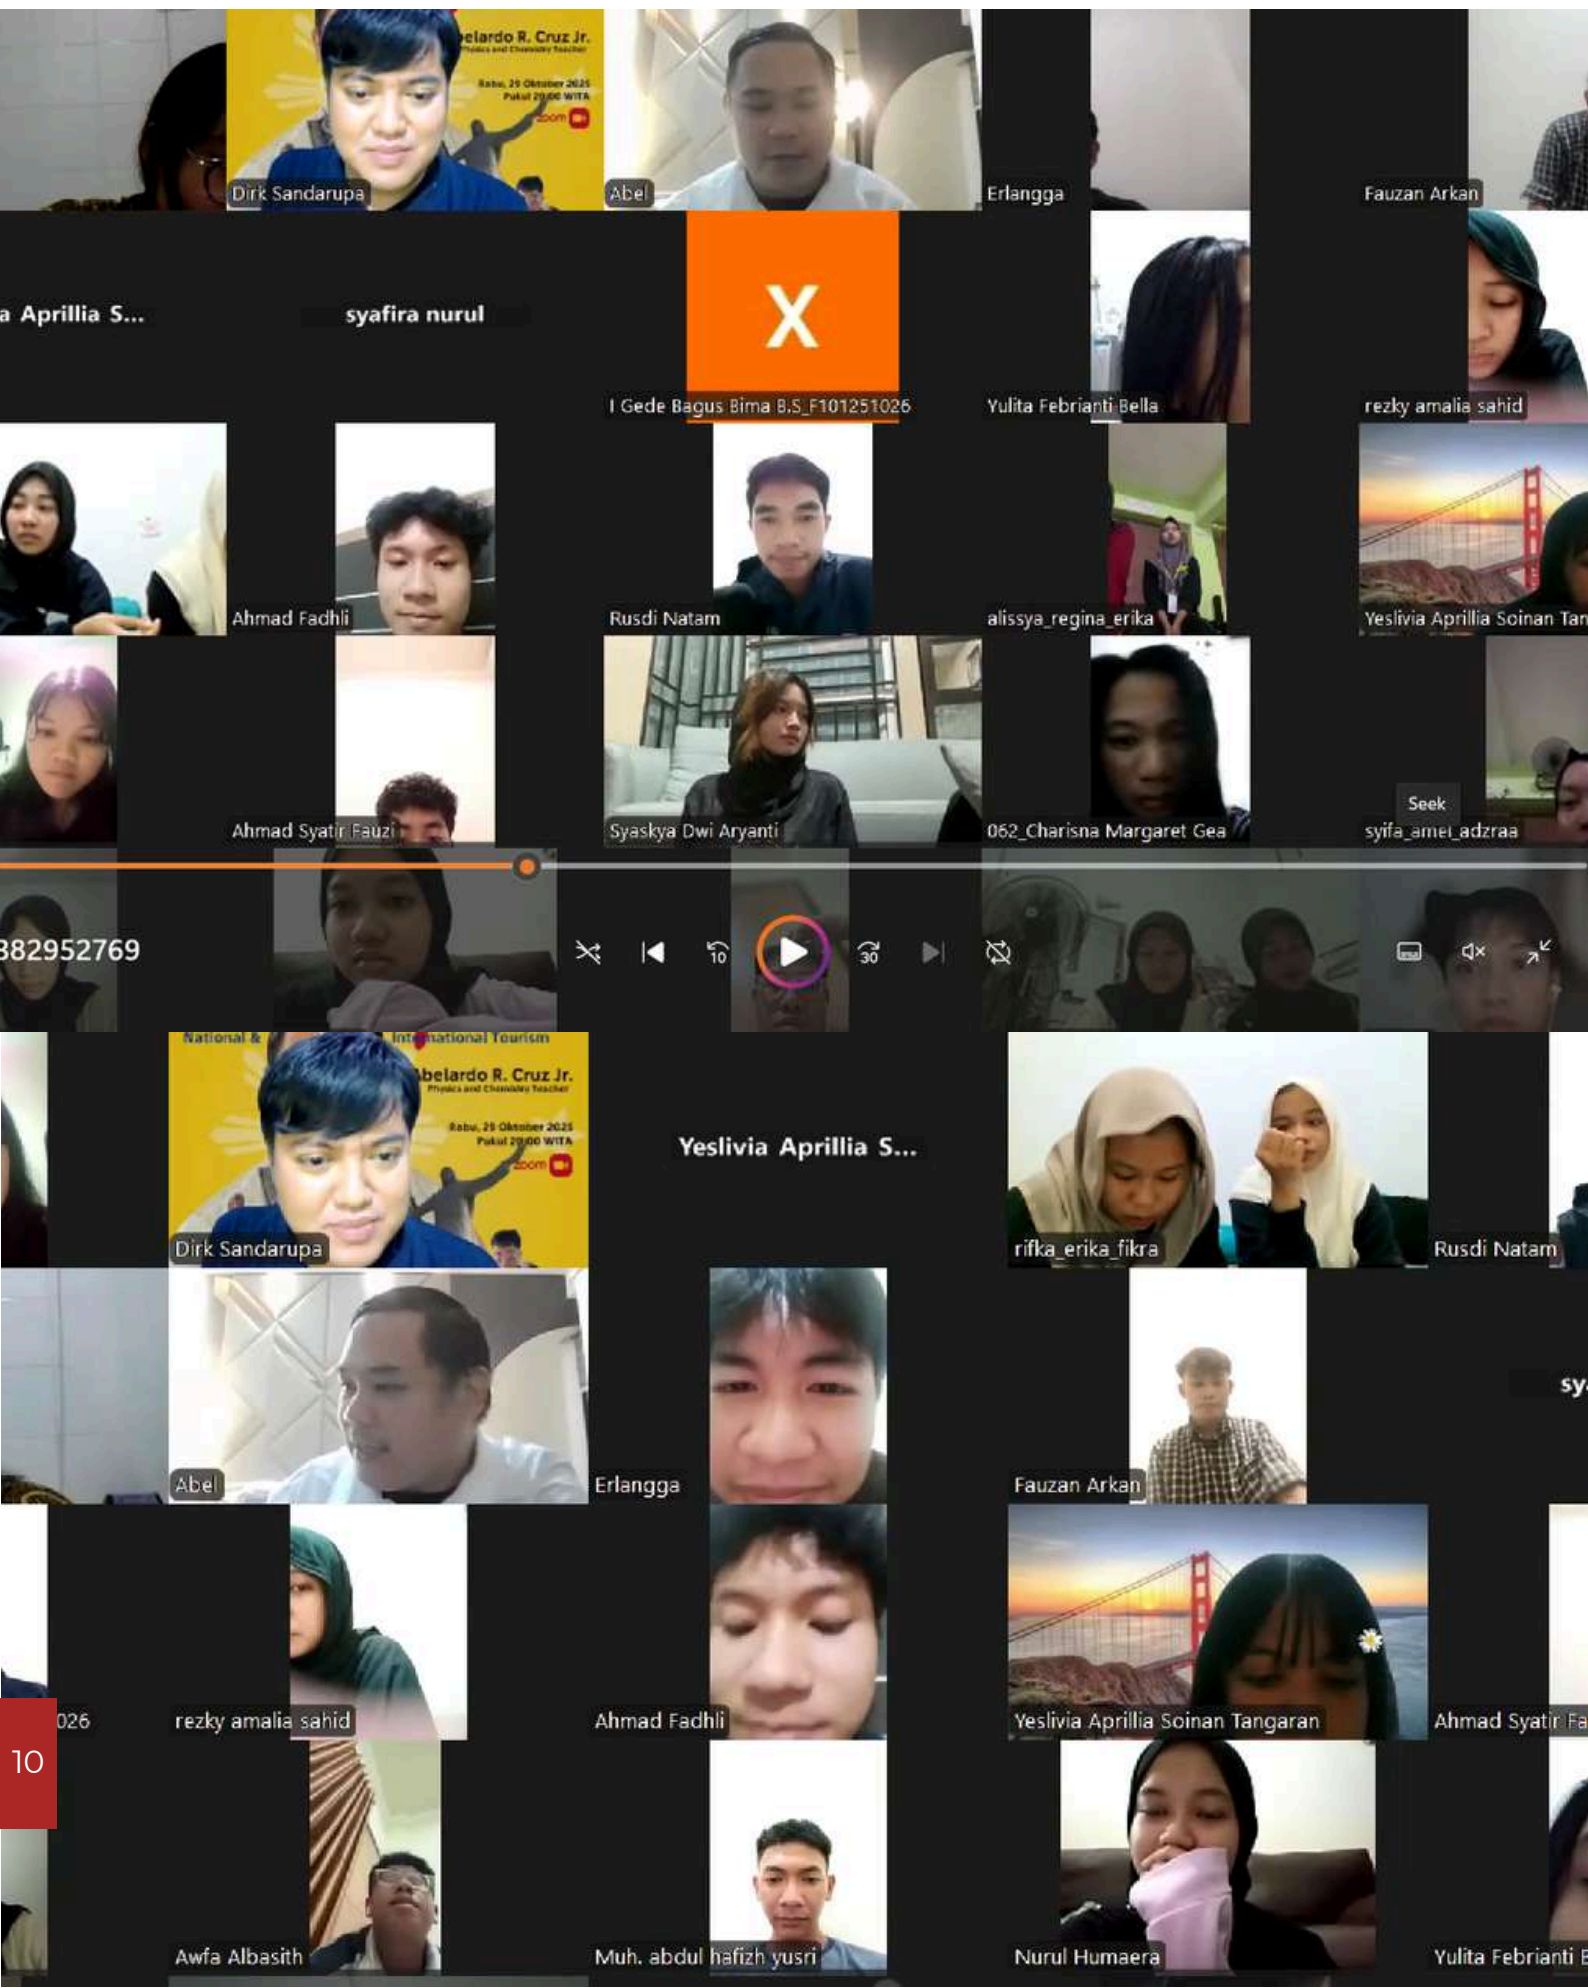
belardo R. Cruz Jr.
Physics and Chemistry Teacher
Rabu, 29 Oktober 2025
Pukul 20.00 WITA
zoom

Dirk Sandarupa

Abel

Erlangga

Fauzan Arkan

a Aprillia S...

syafira nurul

X

I Gede Bagus Bima B.S_F101251026

Yulita Febrianti Bella

rezky amalia sahid

Ahmad Fadhli

Rusdi Natam

alissya_regina_erika

Yeslivia Aprillia Soinan Tan

Ahmad Syatir Fauzi

Syaskya Dwi Aryanti

062_Charisna Margaret Gea

Seek

syifa_amel_adzraa

382952769

National & International Tourism

belardo R. Cruz Jr.
Physics and Chemistry Teacher
Rabu, 29 Oktober 2025
Pukul 20.00 WITA
zoom

Dirk Sandarupa

Yeslivia Aprillia S...

rifka_erika_fikra

Rusdi Natam

Abel

Erlangga

Fauzan Arkan

sy

026

rezky amalia sahid

Ahmad Fadhli

Yeslivia Aprillia Soinan Tangaran

Ahmad Syatir Fa

10

Awfa Albasith

Muh. abdul hafizh yusri

Nurul Humaera

Yulita Febrianti B